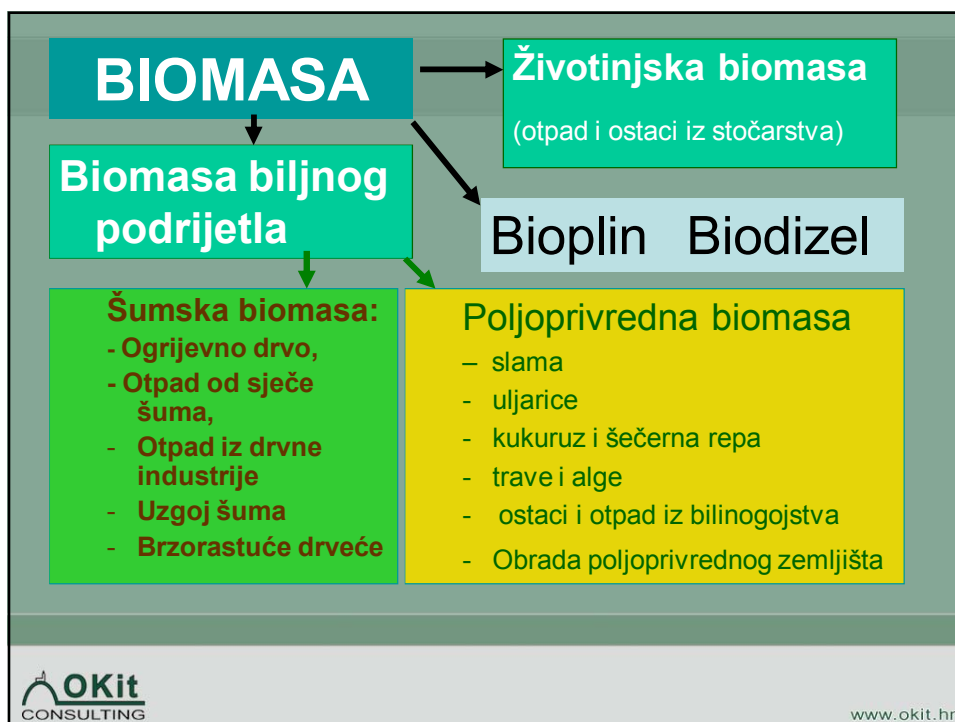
BIOMASA

Životinjska biomasa

(otpad i ostaci iz stočarstva)

Biomasa biljnog podrijetla

Bioplin Biodizel

Šumska biomasa:
- Ogrijevno drvo,
- Otpad od sječe šuma,
- Otpad iz drvne industrije
- Uzgoj šuma
- Brzorastuće drveće

Poljoprivredna biomasa
– slama
- uljarice
- kukuruz i šečerna repa
- trave i alge
- ostaci i otpad iz bilinogojstva
- Obrada poljoprivrednog zemljišta

OKit CONSULTING

www.okit.hr